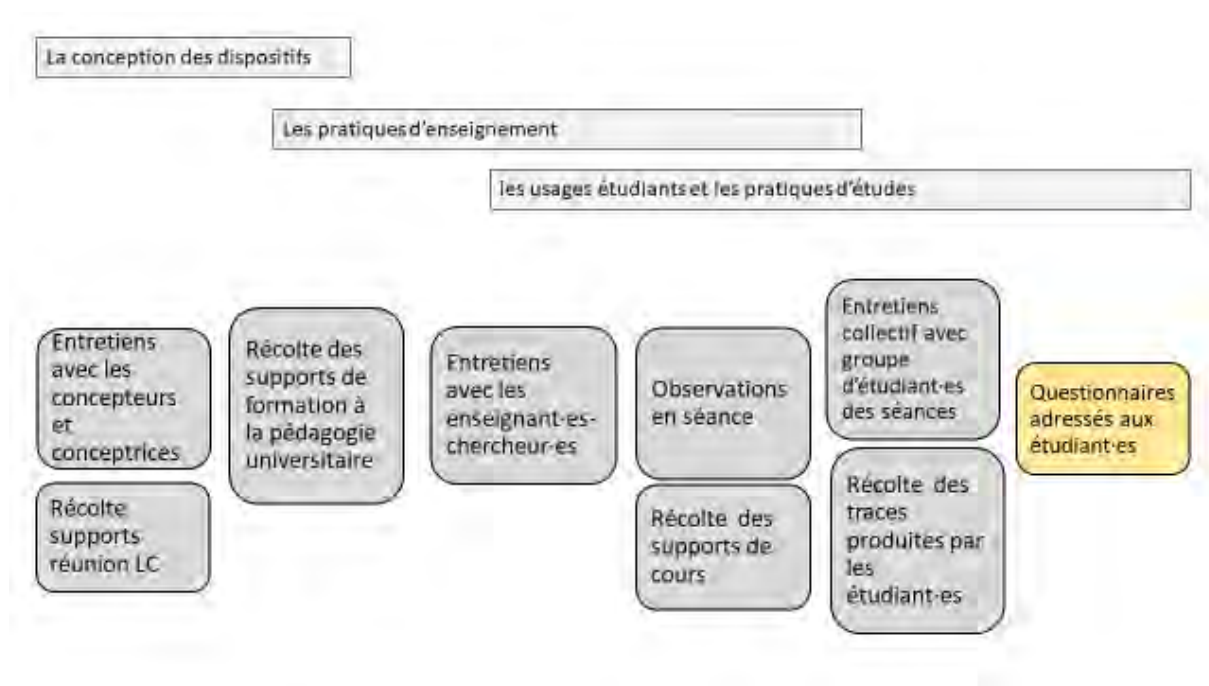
La conception des dispositifs

Les pratiques d'enseignement

les usages étudiants et les pratiques d'études

Entretiens avec les concepteurs et conceptrices

Récolte supports réunion LC

Récolte des supports de formation à la pédagogie universitaire

Entretiens avec les enseignant-es-chercheur-es

Observations en séance

Récolte des supports de cours

Entretiens collectif avec groupe d'étudiant-es des séances

Récolte des traces produites par les étudiant-es

Questionnaires adressés aux étudiant·es